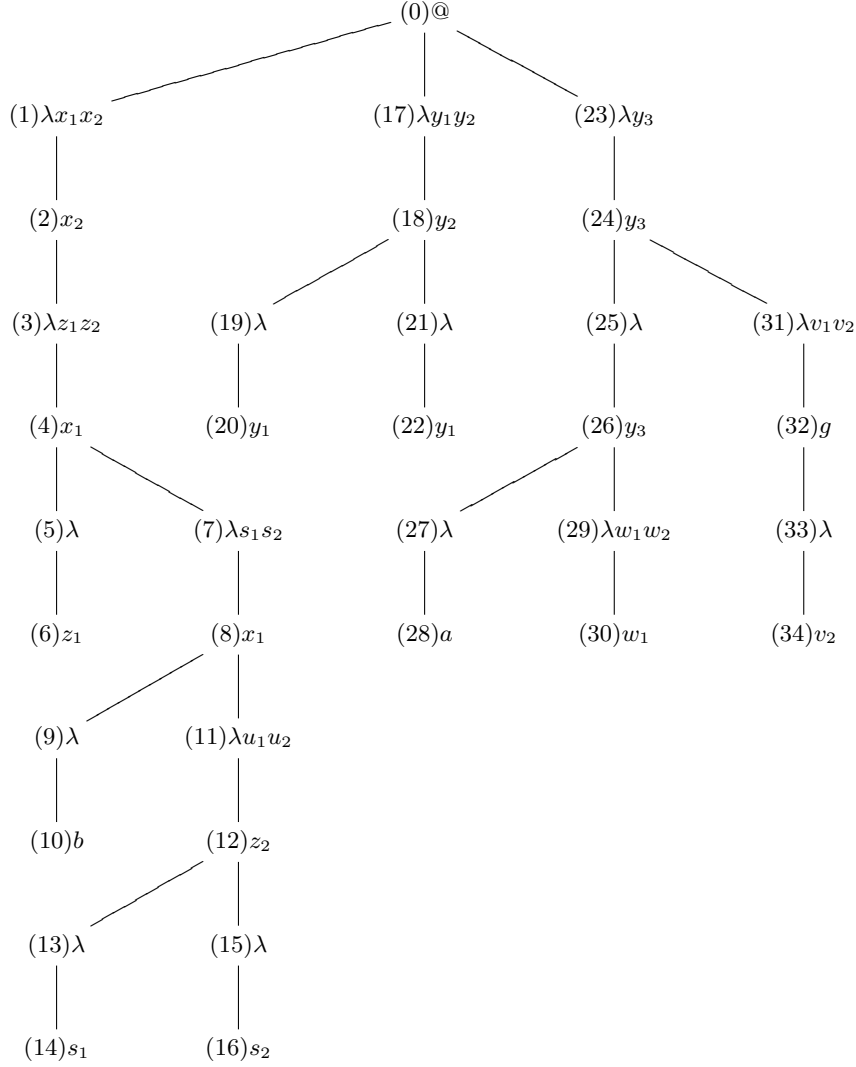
(0)@

(1)$\lambda x_1 x_2$ (17)$\lambda y_1 y_2$ (23)$\lambda y_3$

(2)$x_2$ (18)$y_2$ (24)$y_3$

(3)$\lambda z_1 z_2$ (19)$\lambda$ (21)$\lambda$ (25)$\lambda$ (31)$\lambda v_1 v_2$

(4)$x_1$ (20)$y_1$ (22)$y_1$ (26)$y_3$ (32)$g$

(5)$\lambda$ (7)$\lambda s_1 s_2$ (27)$\lambda$ (29)$\lambda w_1 w_2$ (33)$\lambda$

(6)$z_1$ (8)$x_1$ (28)$a$ (30)$w_1$ (34)$v_2$

(9)$\lambda$ (11)$\lambda u_1 u_2$

(10)$b$ (12)$z_2$

(13)$\lambda$ (15)$\lambda$

(14)$s_1$ (16)$s_2$